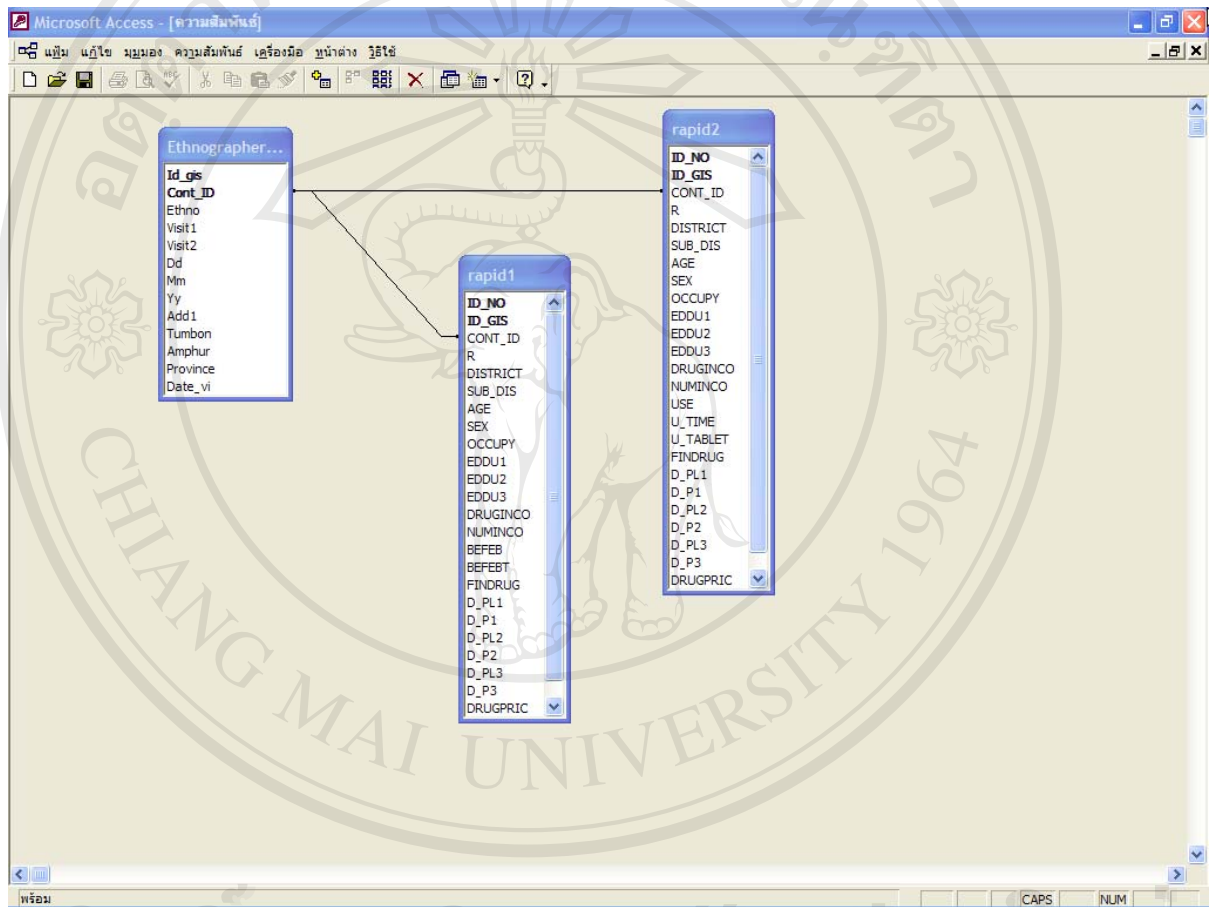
Microsoft Access - [ความสัมพันธ์]

แฟ้ม แก้ไข มุมมอง ความสัมพันธ์ เครื่องมือ หน้าต่าง วิธีใช้

Ethnographer...
Id_gis
Cont_ID
Ethno
Visit1
Visit2
Dd
Mm
Yy
Add1
Tumbon
Amphur
Province
Date_vi

rapid1
ID_NO
ID_GIS
CONT_ID
R
DISTRICT
SUB_DIS
AGE
SEX
OCCUPY
EDDU1
EDDU2
EDDU3
DRUGINCO
NUMINCO
BEFEB
BEFEBT
FINDRUG
D_PL1
D_P1
D_PL2
D_P2
D_PL3
D_P3
DRUGPRIC

rapid2
ID_NO
ID_GIS
CONT_ID
R
DISTRICT
SUB_DIS
AGE
SEX
OCCUPY
EDDU1
EDDU2
EDDU3
DRUGINCO
NUMINCO
USE
U_TIME
U_TABLET
FINDRUG
D_PL1
D_P1
D_PL2
D_P2
D_PL3
D_P3
DRUGPRIC

CHIANG MAI UNIVERSITY 1964

พร้อม
CAPS
NUM